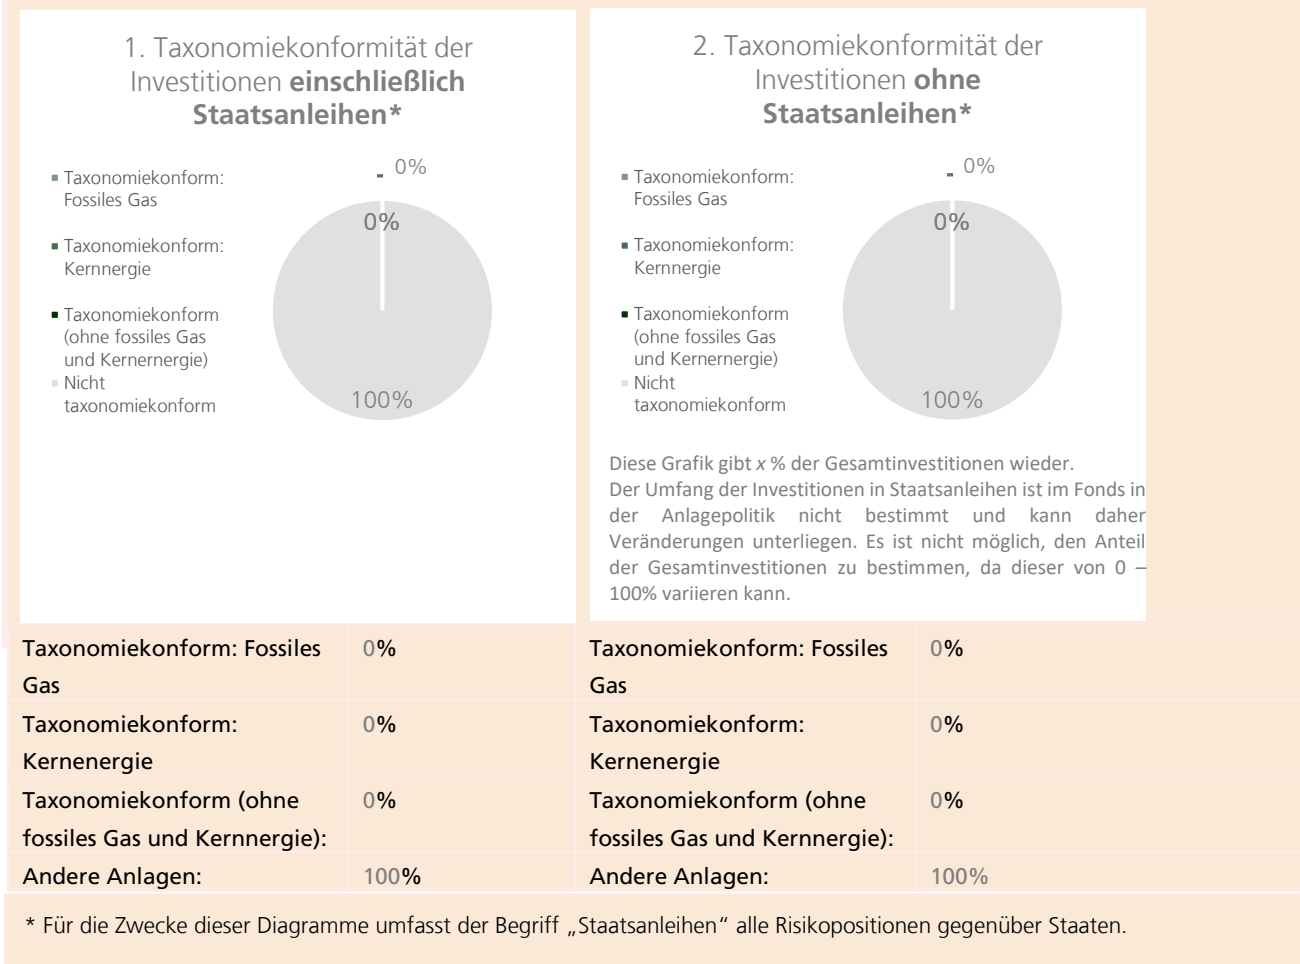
1. Taxonomiekonformität der Investitionen **einschließlich Staatsanleihen***

- Taxonomiekonform: Fossiles Gas
- Taxonomiekonform: Kernnergie
- Taxonomiekonform (ohne fossiles Gas und Kernernergie)
- Nicht taxonomiekonform

0%
0%
100%

2. Taxonomiekonformität der Investitionen **ohne Staatsanleihen***

- Taxonomiekonform: Fossiles Gas
- Taxonomiekonform: Kernnergie
- Taxonomiekonform (ohne fossiles Gas und Kernernergie)
- Nicht taxonomiekonform

0%
0%
100%

Diese Grafik gibt *x* % der Gesamtinvestitionen wieder.
Der Umfang der Investitionen in Staatsanleihen ist im Fonds in der Anlagepolitik nicht bestimmt und kann daher Veränderungen unterliegen. Es ist nicht möglich, den Anteil der Gesamtinvestitionen zu bestimmen, da dieser von 0 – 100% variieren kann.

| Taxonomiekonform: Fossiles Gas | 0% | Taxonomiekonform: Fossiles Gas | 0% |
|---|---|---|---|
| Taxonomiekonform: Kernenergie | 0% | Taxonomiekonform: Kernenergie | 0% |
| Taxonomiekonform (ohne fossiles Gas und Kernnergie): | 0% | Taxonomiekonform (ohne fossiles Gas und Kernnergie): | 0% |
| Andere Anlagen: | 100% | Andere Anlagen: | 100% |

* Für die Zwecke dieser Diagramme umfasst der Begriff „Staatsanleihen" alle Risikopositionen gegenüber Staaten.